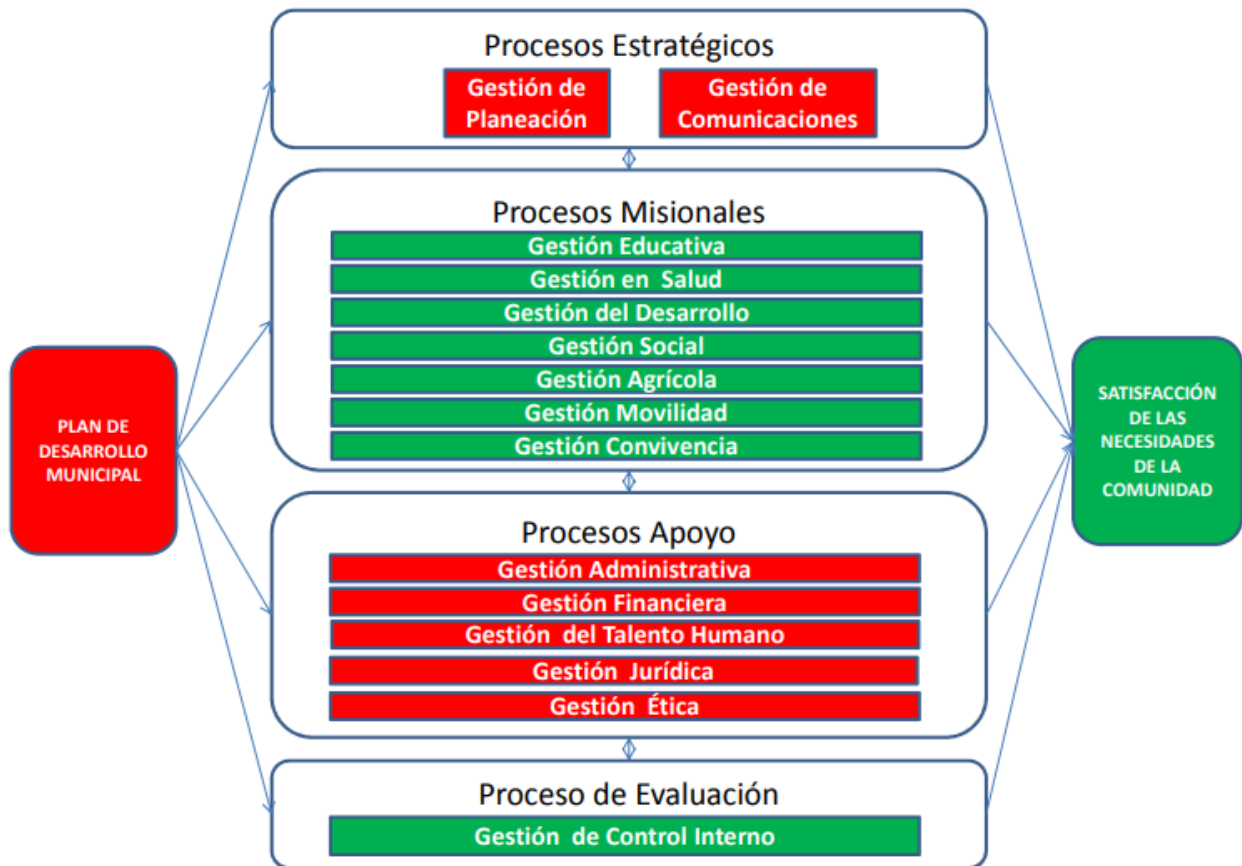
PLAN DE DESARROLLO MUNICIPAL

Procesos Estratégicos

Gestión de Planeación

Gestión de Comunicaciones

Procesos Misionales

Gestión Educativa

Gestión en Salud

Gestión del Desarrollo

Gestión Social

Gestión Agrícola

Gestión Movilidad

Gestión Convivencia

Procesos Apoyo

Gestión Administrativa

Gestión Financiera

Gestión del Talento Humano

Gestión Jurídica

Gestión Ética

Proceso de Evaluación

Gestión de Control Interno

SATISFACCIÓN DE LAS NECESIDADES DE LA COMUNIDAD